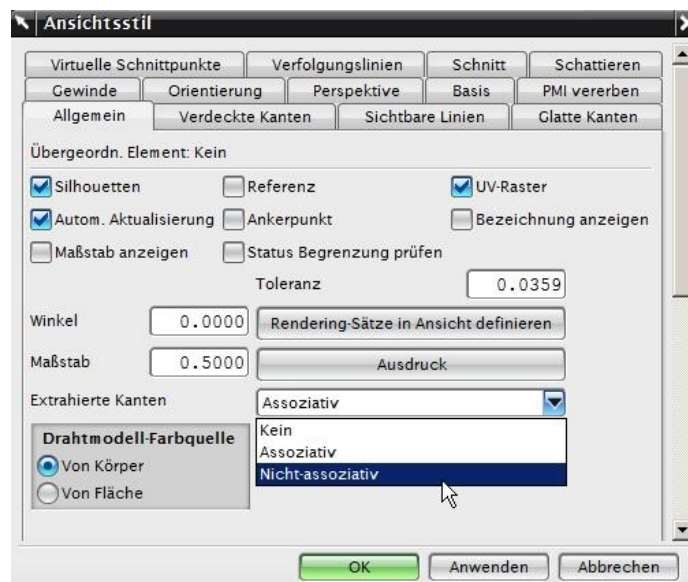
Ansichtsstil

Virtuelle Schnittpunkte | Verfolgungslinien | Schnitt | Schattieren
Gewinde | Orientierung | Perspektive | Basis | PMI vererben
Allgemein | Verdeckte Kanten | Sichtbare Linien | Glatte Kanten

Übergeordn. Element: Kein

Silhouetten
Referenz
UV-Raster
Autom. Aktualisierung
Ankerpunkt
Bezeichnung anzeigen
Maßstab anzeigen
Status Begrenzung prüfen

Toleranz 0.0359

Winkel 0.0000
Rendering-Sätze in Ansicht definieren

Maßstab 0.5000
Ausdruck

Extrahierte Kanten
Assoziativ

Drahtmodell-Farbquelle
Von Körper
Von Fläche

Kein
Assoziativ
Nicht-assoziativ

OK
Anwenden
Abbrechen